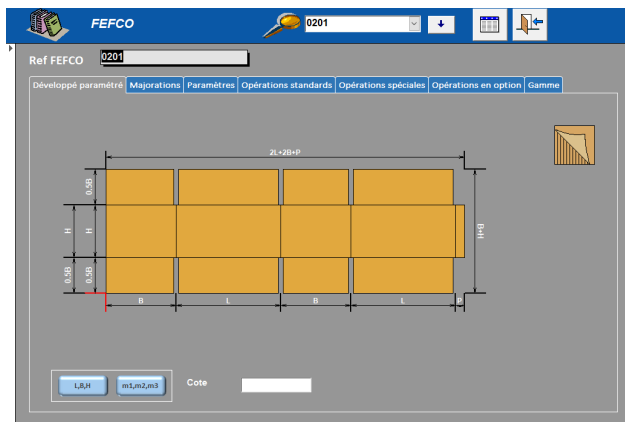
FEFCO

0201

Ref FEFCO 0201

Développé paramétré | Majorations | Paramètres | Opérations standards | Opérations spéciales | Opérations en option | Gamme

2L+2B+P

0.5B
H
0.5B

0.5B
H
0.5B

B+H

B
L
B
L
P

L,B,H
m1,m2,m3

Cote